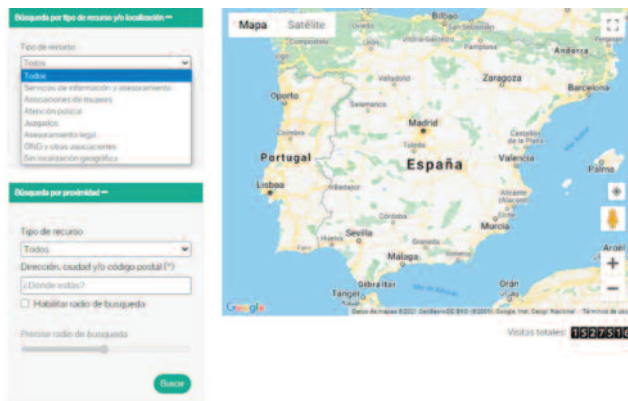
Búsqueda por tipo de recurso y/o localización −

Tipo de recurso

Todos

Todos
Servicios de información y asesoramiento
Asociaciones de mujeres
Atención policial
Juzgados
Asesoramiento legal
ONG y otras asociaciones
Sin localización geográfica

Búsqueda por proximidad −

Tipo de recurso

Todos

Dirección, ciudad y/o código postal (*)

¿Donde estás?

Habilitar radio de busqueda

Precisar radio de busqueda

Buscar

Mapa Satélite

Bilbao
Andorra
Zaragoza
Oporto
Valladolid
Barcelona
Salamanca
Madrid
Portugal
España
Valencia
Palma
Lisboa
Badajoz
Córdoba
Sevilla
Murcia
Málaga
Gibraltar
Tánger
Orán
Argel

Google
Datos de mapas ©2021 GeoBasis-DE/BKG (©2009), Google, Inst. Geogr. Nacional Términos de uso

Visitas totales: 1527510